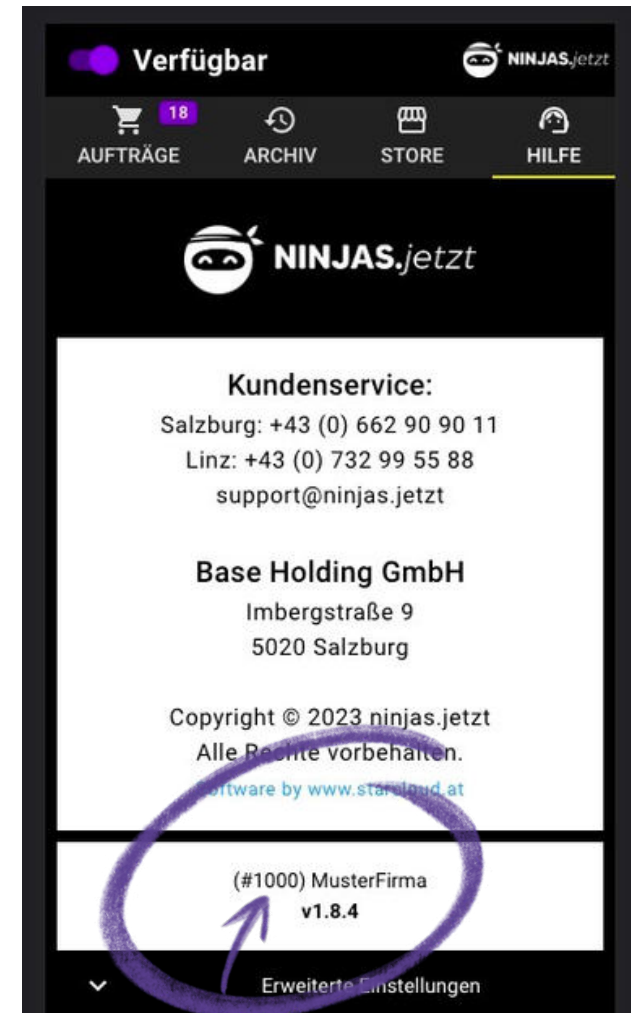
Verfügbar

NINJAS.jetzt

18
AUFTRÄGE
ARCHIV
STORE
HILFE

NINJAS.jetzt

Kundenservice:
Salzburg: +43 (0) 662 90 90 11
Linz: +43 (0) 732 99 55 88
support@ninjas.jetzt

Base Holding GmbH
Imbergstraße 9
5020 Salzburg

Copyright © 2023 ninjas.jetzt
Alle R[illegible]te vorbehalten.
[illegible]oftware by www.sta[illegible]ud.at

(#1000) MusterFirma
v1.8.4

Erweiterte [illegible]instellungen